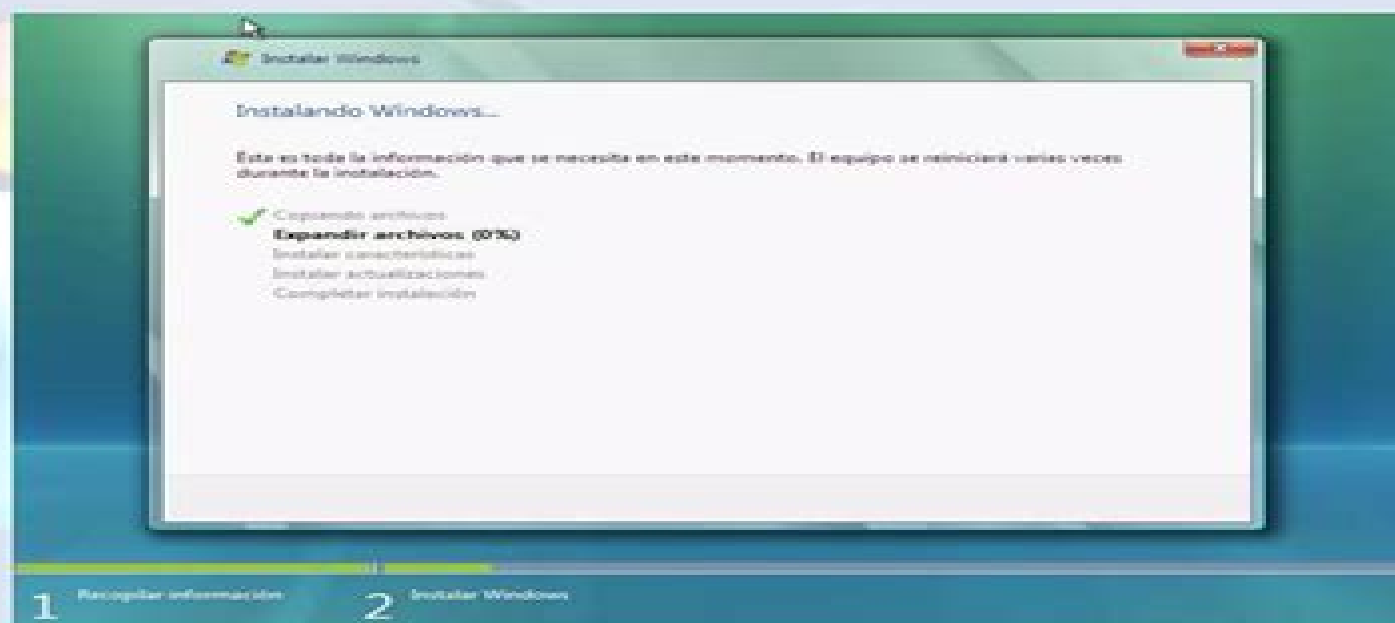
Instalar Windows

Instalando Windows...

Esta es toda la información que se necesita en este momento. El equipo se reiniciará varias veces durante la instalación.

Copiando archivos
Expandir archivos (0%)
Instalar características
Instalar actualizaciones
Completar instalación

1 Recopilar información
2 Instalar Windows